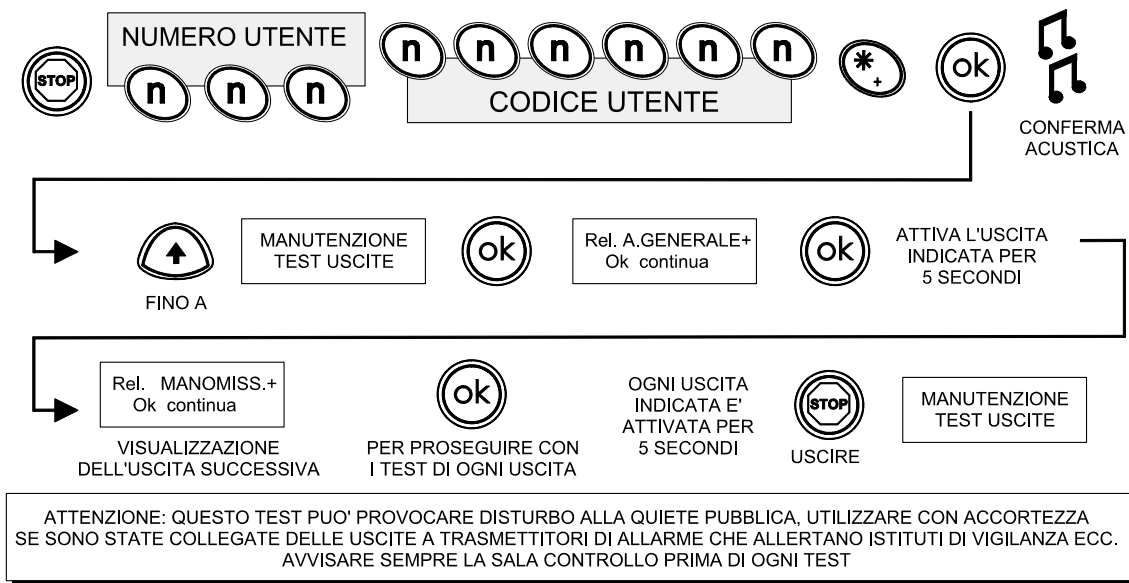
STOP

NUMERO UTENTE

n n n

n n n n n n

CODICE UTENTE

*
+

ok

CONFERMA ACUSTICA

FINO A

MANUTENZIONE
TEST USCITE

ok

Rel. A.GENERALE+
Ok continua

ok

ATTIVA L'USCITA INDICATA PER 5 SECONDI

Rel. MANOMISS.+
Ok continua

VISUALIZZAZIONE DELL'USCITA SUCCESSIVA

ok

PER PROSEGUIRE CON I TEST DI OGNI USCITA

OGNI USCITA INDICATA E' ATTIVATA PER 5 SECONDI

STOP

USCIRE

MANUTENZIONE
TEST USCITE

ATTENZIONE: QUESTO TEST PUO' PROVOCARE DISTURBO ALLA QUIETE PUBBLICA, UTILIZZARE CON ACCORTEZZA SE SONO STATE COLLEGATE DELLE USCITE A TRASMETTITORI DI ALLARME CHE ALLERTANO ISTITUTI DI VIGILANZA ECC. AVVISARE SEMPRE LA SALA CONTROLLO PRIMA DI OGNI TEST